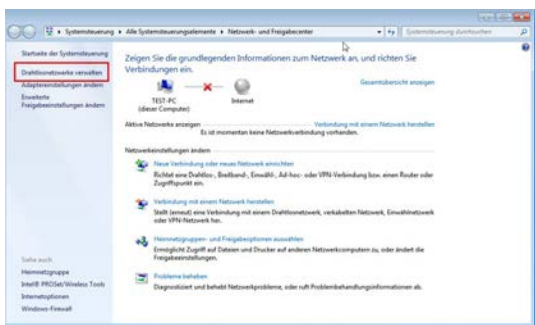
▸ Systemsteuerung ▸ Alle Systemsteuerungselemente ▸ Netzwerk- und Freigabecenter

Systemsteuerung durchsuchen

Startseite der Systemsteuerung

Drahtlosnetzwerke verwalten

Adaptereinstellungen ändern

Erweiterte Freigabeeinstellungen ändern

Zeigen Sie die grundlegenden Informationen zum Netzwerk an, und richten Sie Verbindungen ein.

Gesamtübersicht anzeigen

TEST-PC (dieser Computer)

Internet

Aktive Netzwerke anzeigen

Verbindung mit einem Netzwerk herstellen

Es ist momentan keine Netzwerkverbindung vorhanden.

Netzwerkeinstellungen ändern

Neue Verbindung oder neues Netzwerk einrichten

Richtet eine Drahtlos-, Breitband-, Einwähl-, Ad-hoc- oder VPN-Verbindung bzw. einen Router oder Zugriffspunkt ein.

Verbindung mit einem Netzwerk herstellen

Stellt (erneut) eine Verbindung mit einem Drahtlosnetzwerk, verkabelten Netzwerk, Einwählnetzwerk oder VPN-Netzwerk her.

Heimnetzgruppen- und Freigabeoptionen auswählen

Ermöglicht Zugriff auf Dateien und Drucker auf anderen Netzwerkcomputern zu, oder ändert die Freigabeeinstellungen.

Probleme beheben

Diagnostiziert und behebt Netzwerkprobleme, oder ruft Problembehandlungsinformationen ab.

Siehe auch

Heimnetzgruppe

Intel® PROSet/Wireless Tools

Internetoptionen

Windows-Firewall